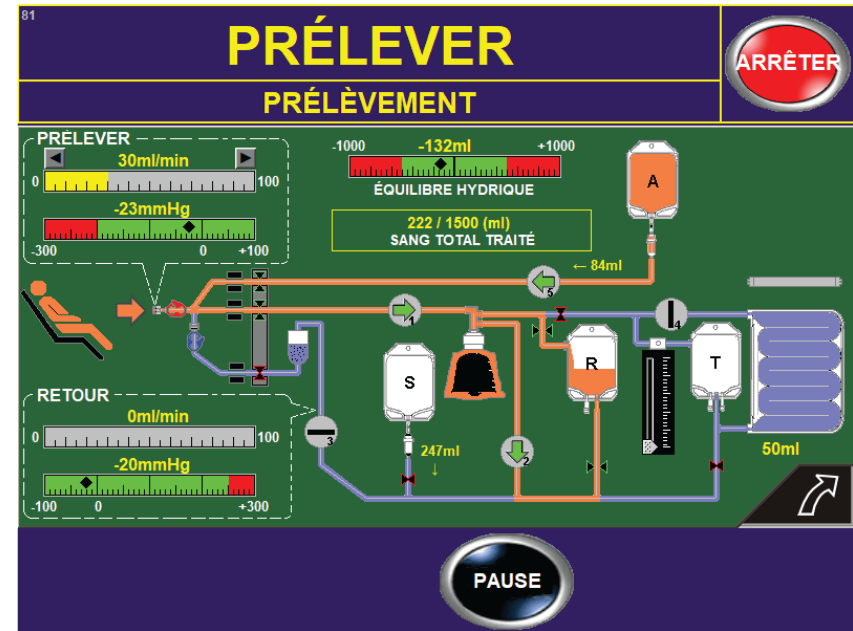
81

PRÉLEVER

ARRÊTER

PRÉLÈVEMENT

PRELEVER

30ml/min

0

100

-23mmHg

-300

0

+100

-1000

-132ml

+1000

ÉQUILIBRE HYDRIQUE

222 / 1500 (ml)
SANG TOTAL TRAITÉ

A

← 84ml

5

1

4

R

T

S

3

2

247ml

50ml

RETOUR

0ml/min

0

100

-20mmHg

-100

0

+300

PAUSE